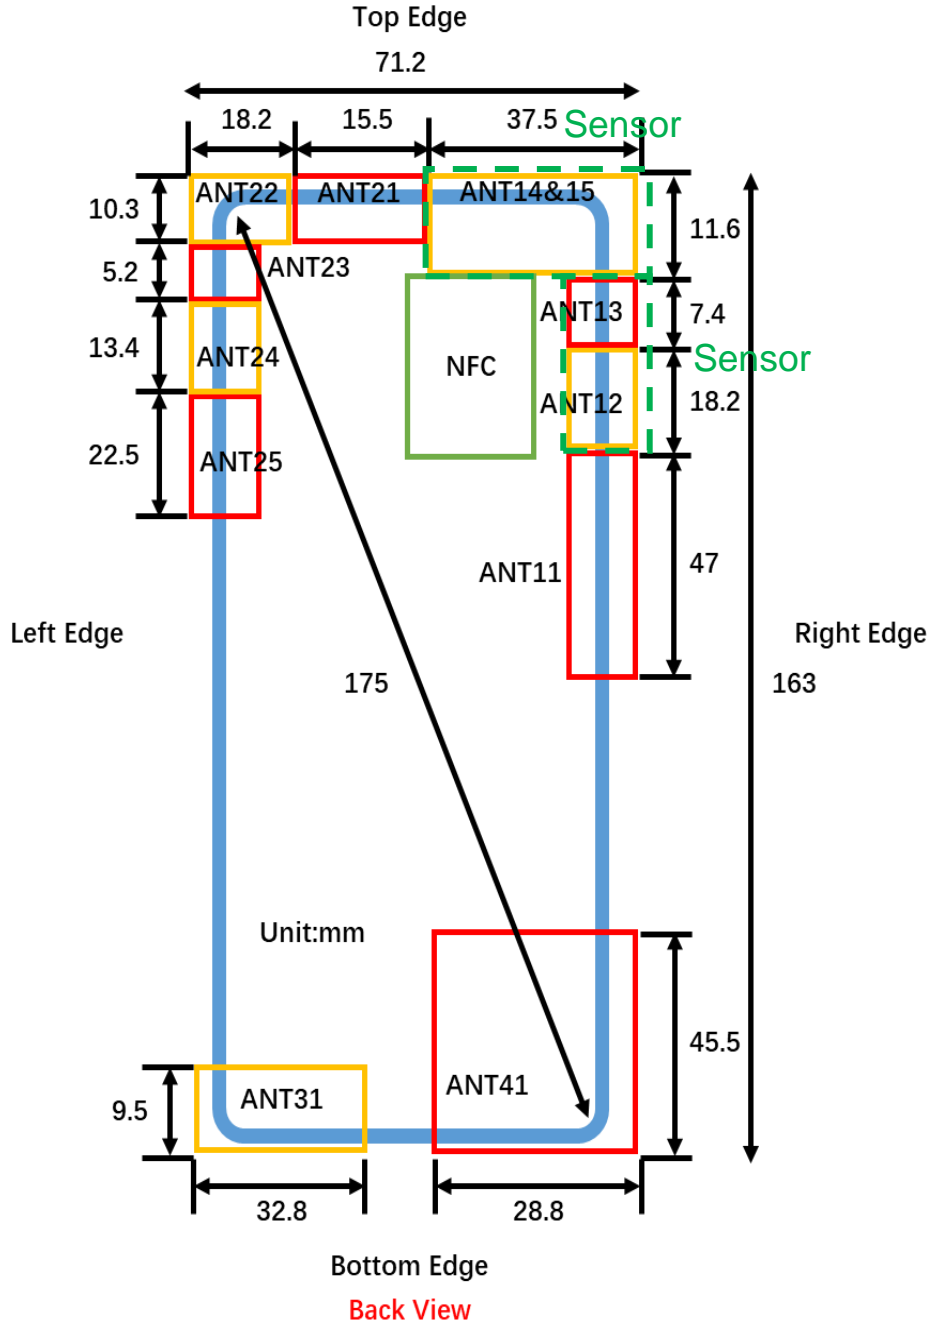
Top Edge

71.2

18.2 15.5 37.5 Sensor

10.3 ANT22 ANT21 ANT14&15 11.6

5.2 ANT23

ANT13 7.4

13.4 ANT24 NFC Sensor

ANT12 18.2

22.5 ANT25

ANT11 47

Left Edge Right Edge

175 163

Unit:mm

45.5

ANT41

9.5 ANT31

32.8 28.8

Bottom Edge

Back View